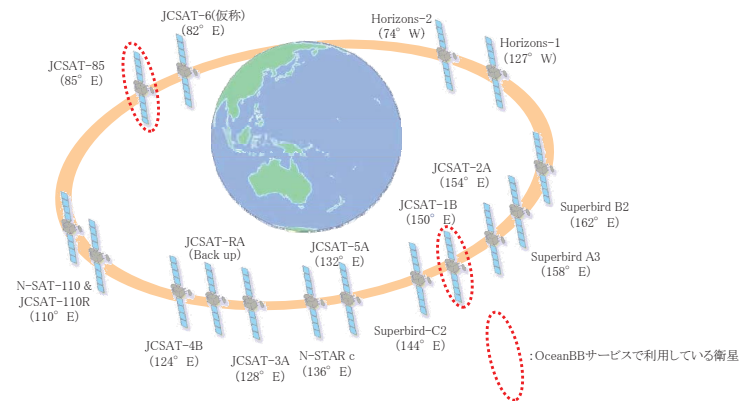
JCSAT-6(仮称)
(82° E)

Horizons-2
(74° W)

Horizons-1
(127° W)

JCSAT-85
(85° E)

JCSAT-2A
(154° E)

Superbird B2
(162° E)

JCSAT-1B
(150° E)

JCSAT-RA
(Back up)

JCSAT-5A
(132° E)

Superbird A3
(158° E)

N-SAT-110 &
JCSAT-110R
(110° E)

Superbird-C2
(144° E)

JCSAT-4B
(124° E)

JCSAT-3A
(128° E)

N-STAR c
(136° E)

:OceanBBサービスで利用している衛星